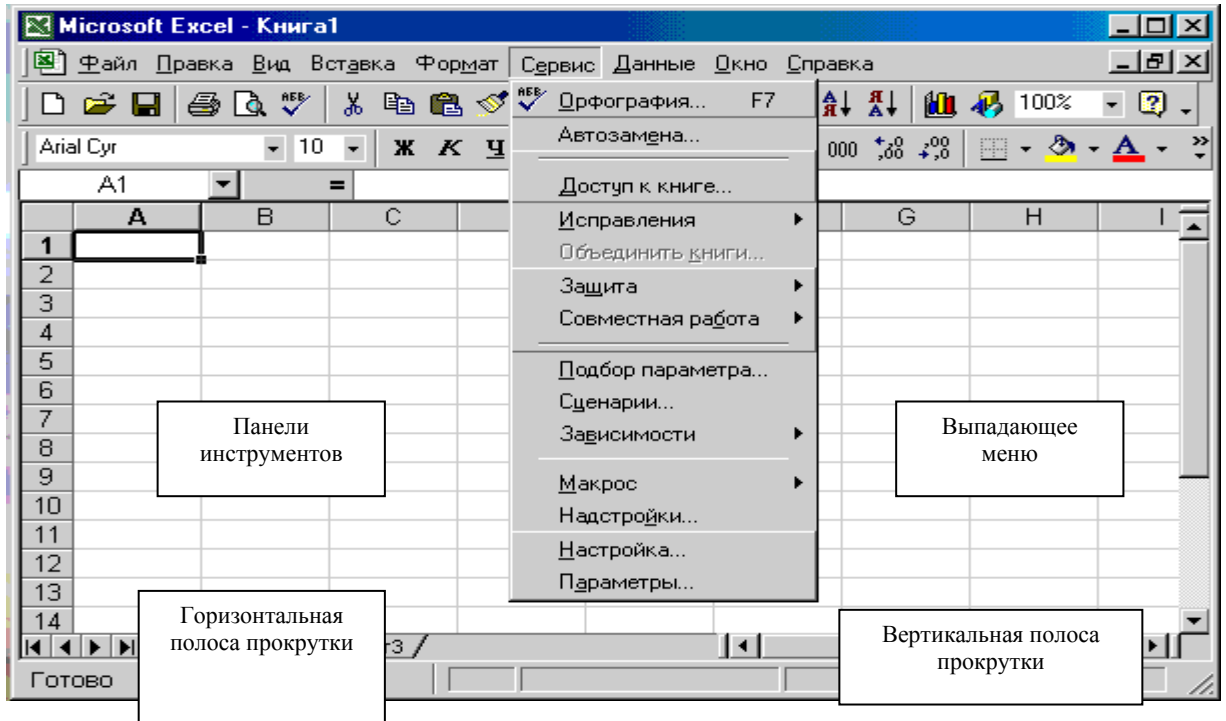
Microsoft Excel - Книга1

Файл Правка Вид Вставка Формат Сервис Данные Окно Справка

100%

Arial Cyr 10 Ж К Ч 000 $^{+,0}_{,00}$ $^{,00}_{+,0}$

A1 =

Орфография... F7
Автозамена...
Доступ к книге...
Исправления
Объединить книги...
Защита
Совместная работа
Подбор параметра...
Сценарии...
Зависимости
Макрос
Надстройки...
Настройка...
Параметры...

| | A | B | C | G | H | I |
|---|---|---|---|---|---|---|
| 1 | | | | | | |
| 2 | | | | | | |
| 3 | | | | | | |
| 4 | | | | | | |
| 5 | | | | | | |
| 6 | | | | | | |
| 7 | | | | | | |
| 8 | | | | | | |
| 9 | | | | | | |
| 10 | | | | | | |
| 11 | | | | | | |
| 12 | | | | | | |
| 13 | | | | | | |
| 14 | | | | | | |

Панели инструментов

Выпадающее меню

Горизонтальная полоса прокрутки

т3 /

Вертикальная полоса прокрутки

Готово